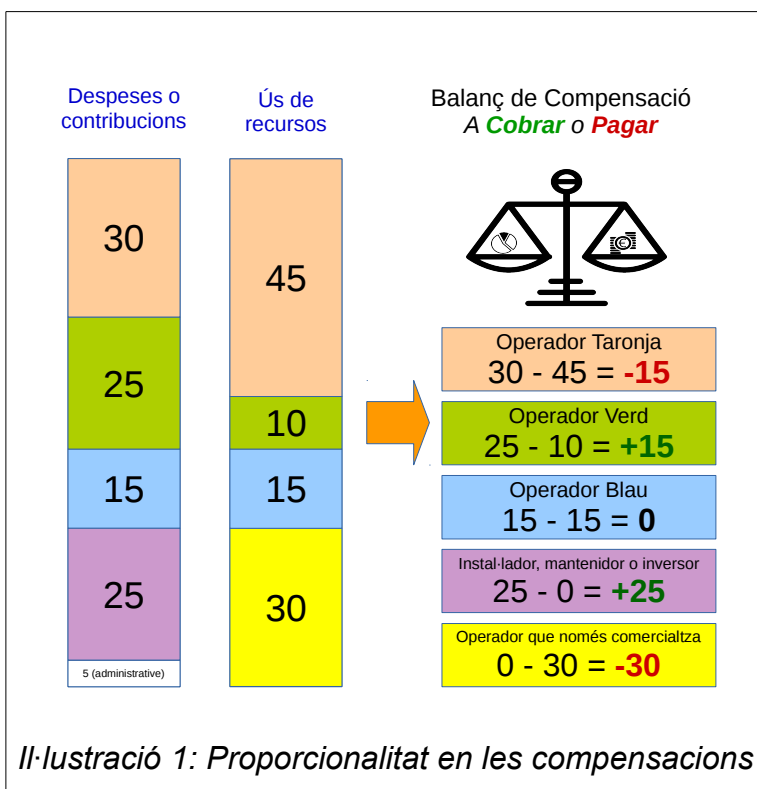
Despeses o contribucions

Ús de recursos

Balanç de Compensació
A Cobrar o Pagar

30
25
15
25
5 (administrative)

45
10
15
30

Operador Taronja
30 - 45 = -15

Operador Verd
25 - 10 = +15

Operador Blau
15 - 15 = 0

Instal·lador, mantenidor o inversor
25 - 0 = +25

Operador que només comercialtza
0 - 30 = -30

Il·lustració 1: Proporcionalitat en les compensacions